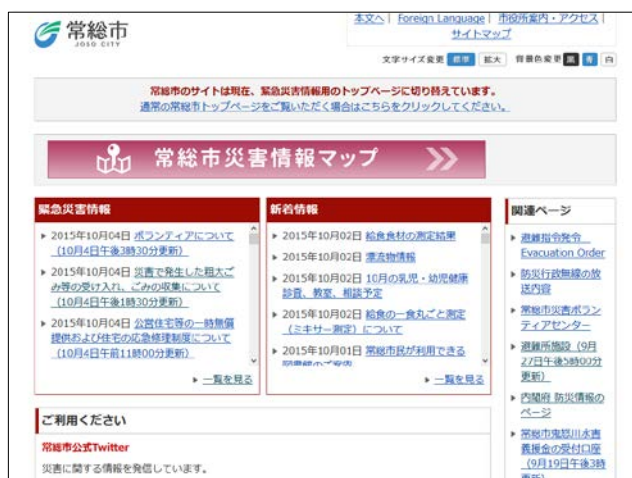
常総市
JOSO CITY

本文へ | Foreign Language | 市役所案内・アクセス | サイトマップ

文字サイズ変更 標準 拡大 背景色変更 黒 青 白

常総市のサイトは現在、緊急災害情報用のトップページに切り替えています。
通常の常総市トップページをご覧いただく場合はこちらをクリックしてください。

常総市災害情報マップ

緊急災害情報

▸ 2015年10月04日 ボランティアについて（10月4日午後3時30分更新）
▸ 2015年10月04日 災害で発生した粗大ごみ等の受け入れ、ごみの収集について（10月4日午後1時30分更新）
▸ 2015年10月04日 公営住宅等の一時無償提供および住宅の応急修理制度について（10月4日午前11時00分更新）

▸ 一覧を見る

新着情報

▸ 2015年10月02日 給食食材の測定結果
▸ 2015年10月02日 漂流物情報
▸ 2015年10月02日 10月の乳児・幼児健康診査、教室、相談予定
▸ 2015年10月02日 給食の一食丸ごと測定（ミキサー測定）について
▸ 2015年10月01日 常総市民が利用できる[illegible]

▸ 一覧を見る

関連ページ

▸ 避難指示発令 Evacuation Order
▸ 防災行政無線の放送内容
▸ 常総市災害ボランティアセンター
▸ 避難所施設（9月27日午後5時00分更新）
▸ 内閣府 防災情報のページ
▸ 常総市鬼怒川水害義援金の受付口座（9月19日午後3時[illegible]

ご利用ください

常総市公式Twitter
災害に関する情報を発信しています。